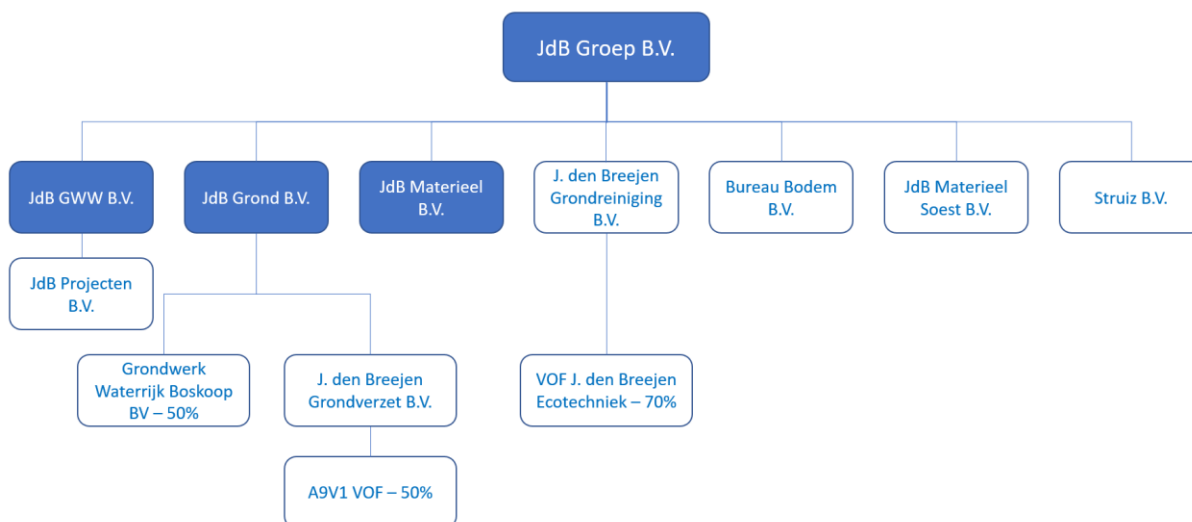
JdB Groep B.V.

JdB GWW B.V.

JdB Grond B.V.

JdB Materieel B.V.

J. den Breejen Grondreiniging B.V.

Bureau Bodem B.V.

JdB Materieel Soest B.V.

Struiz B.V.

JdB Projecten B.V.

Grondwerk Waterrijk Boskoop BV – 50%

J. den Breejen Grondverzet B.V.

A9V1 VOF – 50%

VOF J. den Breejen Ecotechniek – 70%